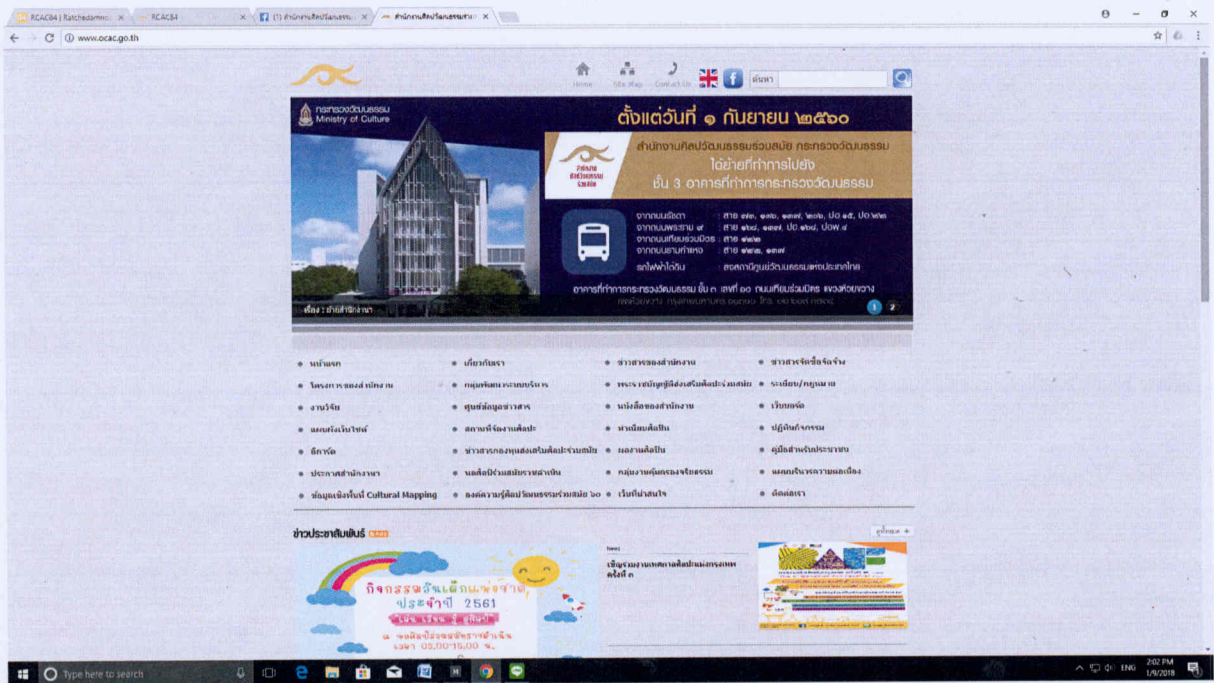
RCAC84 | Ratchadamno × | RCAC84 × | (1) สำนักงานศิลปวัฒนธรรม × | สำนักงานศิลปวัฒนธรรมร่วม ×

www.ocac.go.th

Home | Site Map | Contact Us | ค้นหา

กระทรวงวัฒนธรรม Ministry of Culture

ตั้งแต่วันที่ ๑ กันยายน ๒๕๖๐

สำนักงานศิลปวัฒนธรรมร่วมสมัย กระทรวงวัฒนธรรม ได้ย้ายที่ทำการไปยัง ชั้น 3 อาคารที่ทำการกระทรวงวัฒนธรรม

จากถนนรัชดา : สาย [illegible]
จากถนนพระราม ๙ : สาย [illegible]
จากถนนเทียมร่วมมิตร : สาย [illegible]
จากถนนอโศกดินแดง : สาย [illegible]
รถไฟฟ้าใต้ดิน : สถานีศูนย์วัฒนธรรมแห่งประเทศไทย

อาคารที่ทำการกระทรวงวัฒนธรรม ชั้น ๓ เลขที่ ๑๐ ถนนเทียมร่วมมิตร แขวงห้วยขวาง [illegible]

เรื่อง : ย้ายสำนักงาน

1 2

หน้าแรก | เกี่ยวกับเรา | ข่าวสารของสำนักงาน | ข่าวสารจัดซื้อจัดจ้าง
โครงการของสำนักงาน | กลุ่มพัฒนาระบบบริหาร | พระราชบัญญัติส่งเสริมศิลปะร่วมสมัย | ระเบียบ/กฎหมาย
งานวิจัย | ศูนย์ข้อมูลข่าวสาร | หนังสือของสำนักงาน | เว็บบอร์ด
แผนผังเว็บไซต์ | สถานที่จัดงานศิลปะ | ทำเนียบศิลปิน | ปฏิทินกิจกรรม
อีการ์ด | ข่าวสารกองทุนส่งเสริมศิลปะร่วมสมัย | ผลงานศิลปิน | คู่มือสำหรับประชาชน
ประกาศสำนักงาน | ผลสัมฤทธิ์ของแผนการดำเนินงาน | กลุ่มงานคุ้มครองจริยธรรม | แผนบริหารความเสี่ยง
ข้อมูลเชิงพื้นที่ Cultural Mapping | องค์ความรู้ศิลปวัฒนธรรมร่วมสมัย ๖๐ | เว็บที่น่าสนใจ | ติดต่อเรา

ข่าวประชาสัมพันธ์ | ดูทั้งหมด +

กิจกรรมวันเด็กแห่งชาติ ประจำปี 2561

News
เชิญร่วมงานเทศกาลศิลปะแห่งกรุงเทพ ครั้งที่ ๓

Type here to search

ENG 2:02 PM 1/9/2018